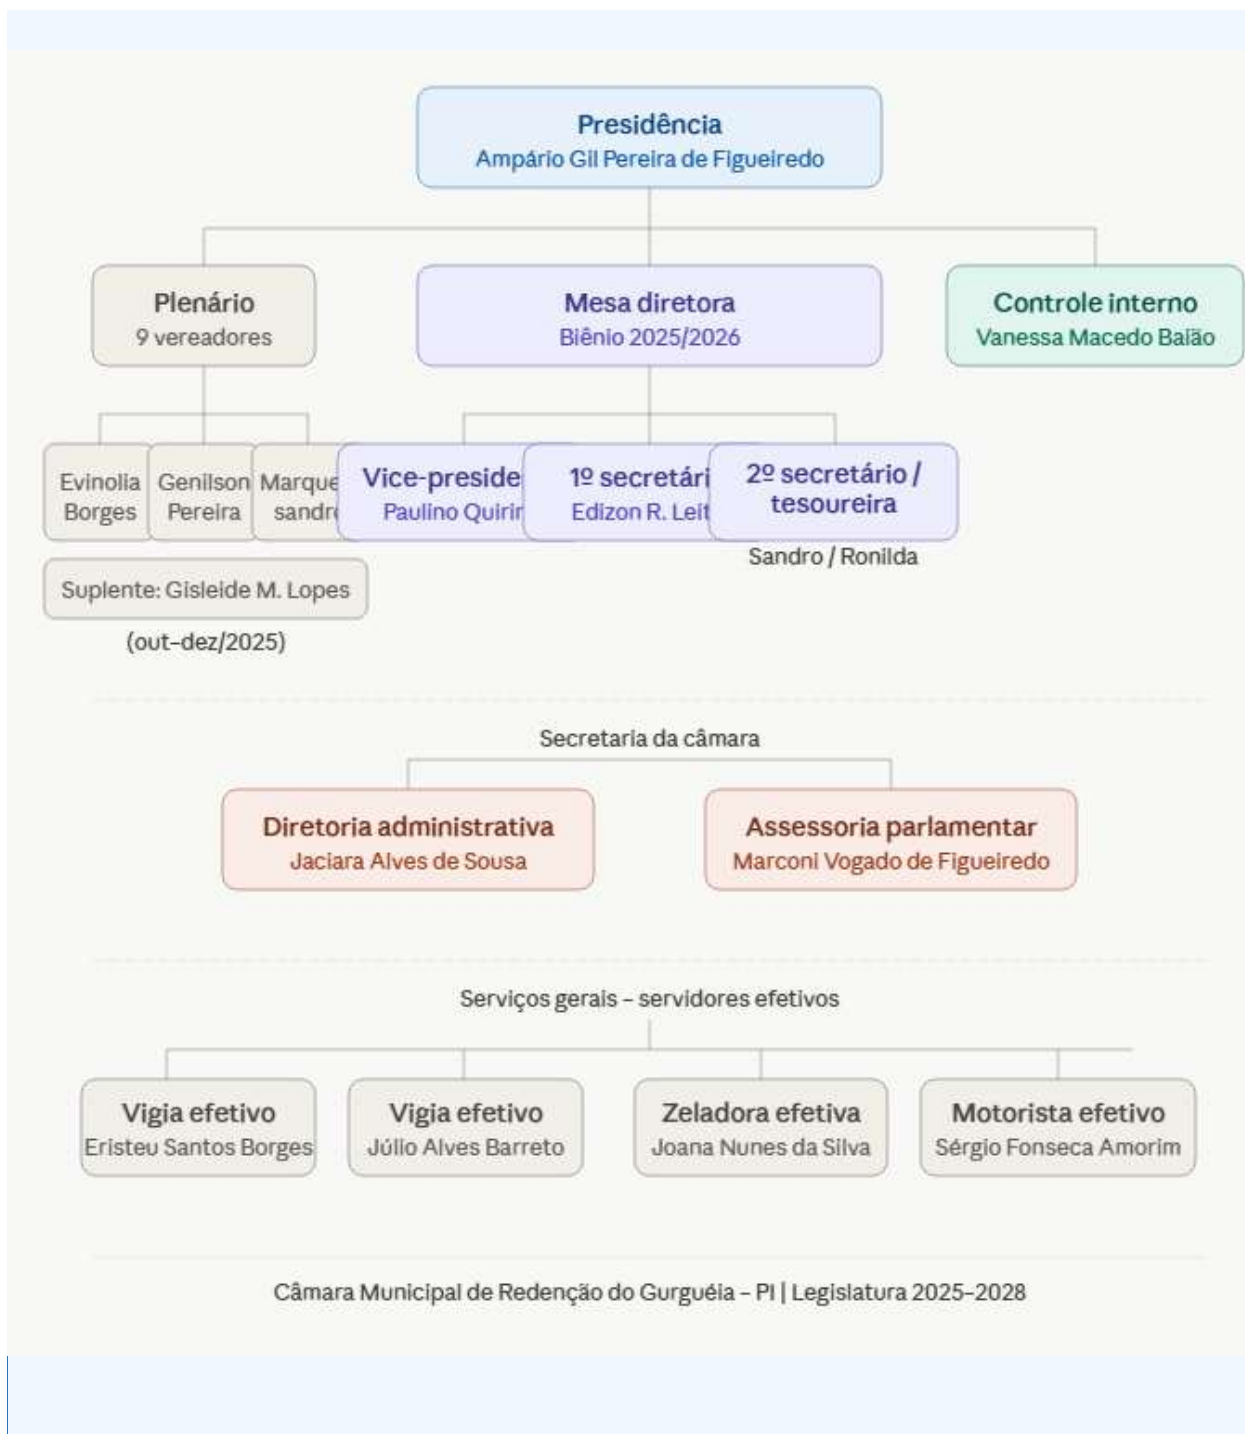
Presidência
Ampário Gil Pereira de Figueiredo

Plenário
9 vereadores

Mesa diretora
Biênio 2025/2026

Controle interno
Vanessa Macedo Balão

Evinolia Borges

Genilson Pereira

Marque sandr

Vice-preside
Paulino Quirir

1º secretári
Edizon R. Leit

2º secretário / tesoureira

Sandro / Ronilda

Suplente: Gisleide M. Lopes

(out–dez/2025)

Secretaria da câmara

Diretoria administrativa
Jaciara Alves de Sousa

Assessoria parlamentar
Marconi Vogado de Figueiredo

Serviços gerais – servidores efetivos

Vigia efetivo
Eristeu Santos Borges

Vigia efetivo
Júlio Alves Barreto

Zeladora efetiva
Joana Nunes da Silva

Motorista efetivo
Sérgio Fonseca Amorim

Câmara Municipal de Redenção do Gurguéia – PI | Legislatura 2025–2028